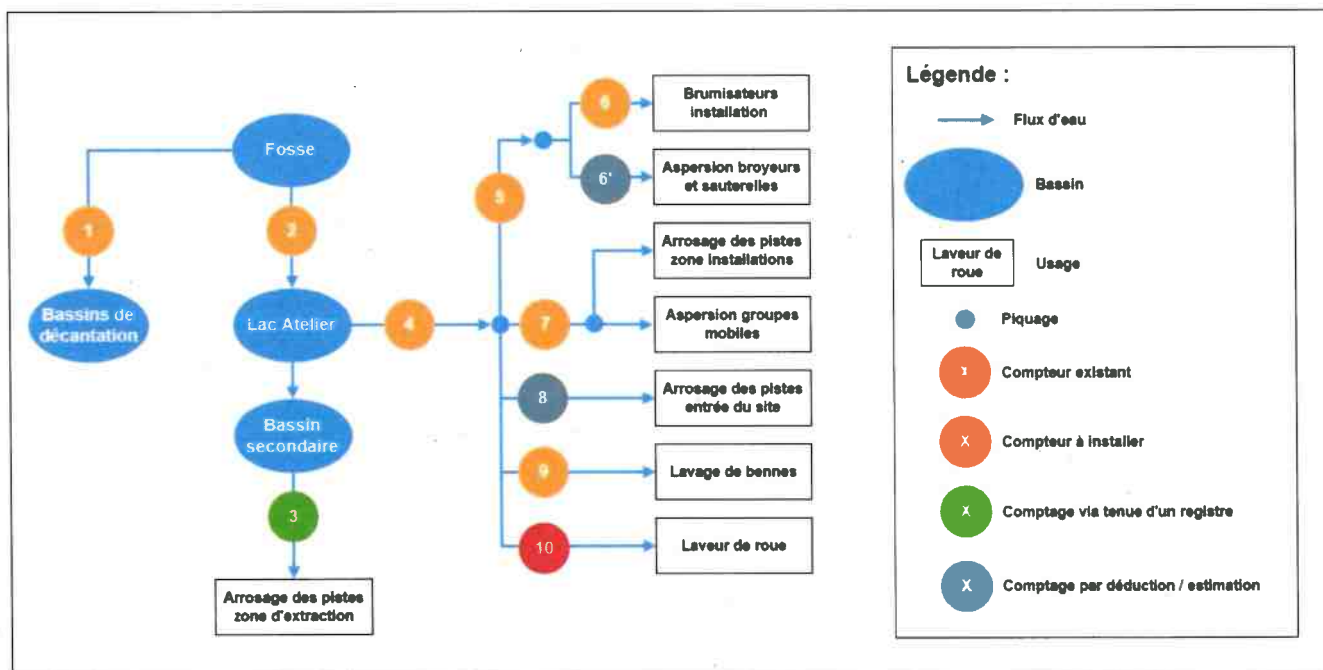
Fosse

1

2

Bassins de décantation

Lac Atelier

Bassin secondaire

3

Arrosage des pistes zone d'extraction

4

5

6

Brumisateurs installation

6'

Aspersion broyeurs et sauterelles

7

Arrosage des pistes zone installations

Aspersion groupes mobiles

8

Arrosage des pistes entrée du site

9

Lavage de bennes

10

Laveur de roue

Légende :

Flux d'eau

Bassin

Laveur de roue

Usage

Piquage

x

Compteur existant

X

Compteur à installer

X

Comptage via tenue d'un registre

X

Comptage par déduction / estimation